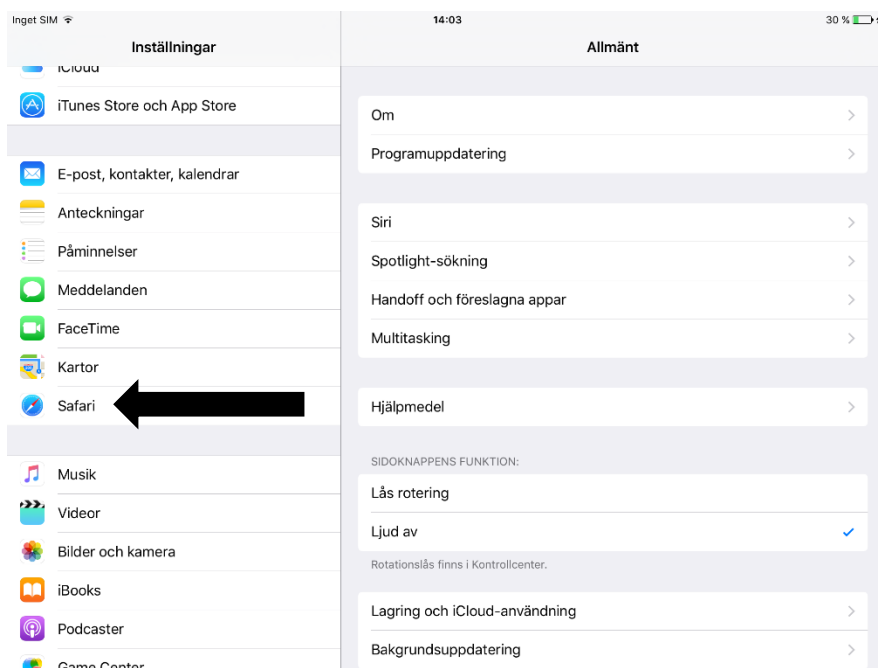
Inget SIM

14:03

30 %

Inställningar

iCloud

iTunes Store och App Store

E-post, kontakter, kalendrar

Anteckningar

Påminnelser

Meddelanden

FaceTime

Kartor

Safari

Musik

Videor

Bilder och kamera

iBooks

Podcaster

Game Center

Allmänt

Om

Programuppdatering

Siri

Spotlight-sökning

Handoff och föreslagna appar

Multitasking

Hjälpmedel

SIDOKNAPPENS FUNKTION:

Lås rotering

Ljud av

Rotationslås finns i Kontrollcenter.

Lagring och iCloud-användning

Bakgrundsuppdatering